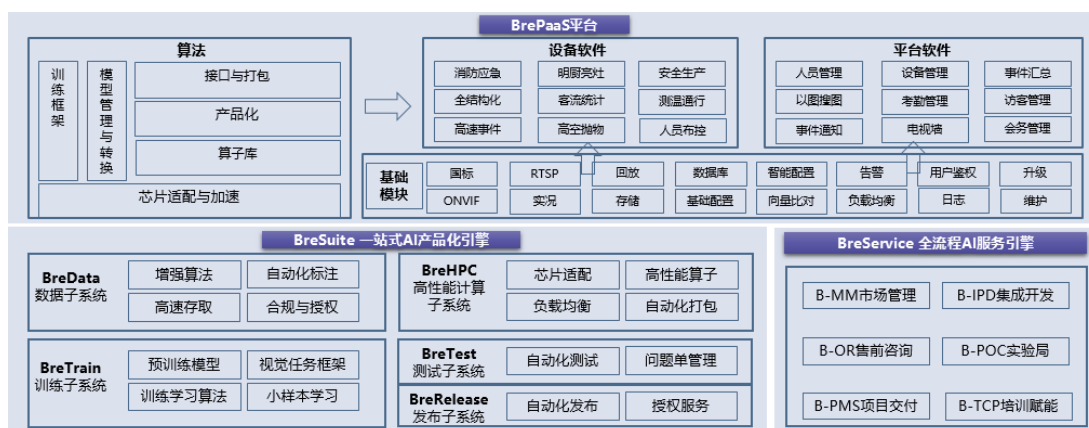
BrePaaS平台

算法

训练框架

模型管理与转换

接口与打包

产品化

算子库

芯片适配与加速

设备软件

消防应急
明厨亮灶
安全生产
全结构化
客流统计
测温通行
高速事件
高空抛物
人员布控

平台软件

人员管理
设备管理
事件汇总
以图搜图
考勤管理
访客管理
事件通知
电视墙
会务管理

基础模块

国标
RTSP
回放
数据库
智能配置
告警
用户鉴权
升级
ONVIF
实况
存储
基础配置
向量比对
负载均衡
日志
维护

BreSuite 一站式AI产品化引擎

BreData
数据子系统

增强算法
自动化标注
高速存取
合规与授权

BreHPC
高性能计算子系统

芯片适配
高性能算子
负载均衡
自动化打包

BreTrain
训练子系统

预训练模型
视觉任务框架
训练学习算法
小样本学习

BreTest
测试子系统

自动化测试
问题单管理

BreRelease
发布子系统

自动化发布
授权服务

BreService 全流程AI服务引擎

B-MM市场管理
B-IPD集成开发
B-OR售前咨询
B-POC实验局
B-PMS项目交付
B-TCP培训赋能